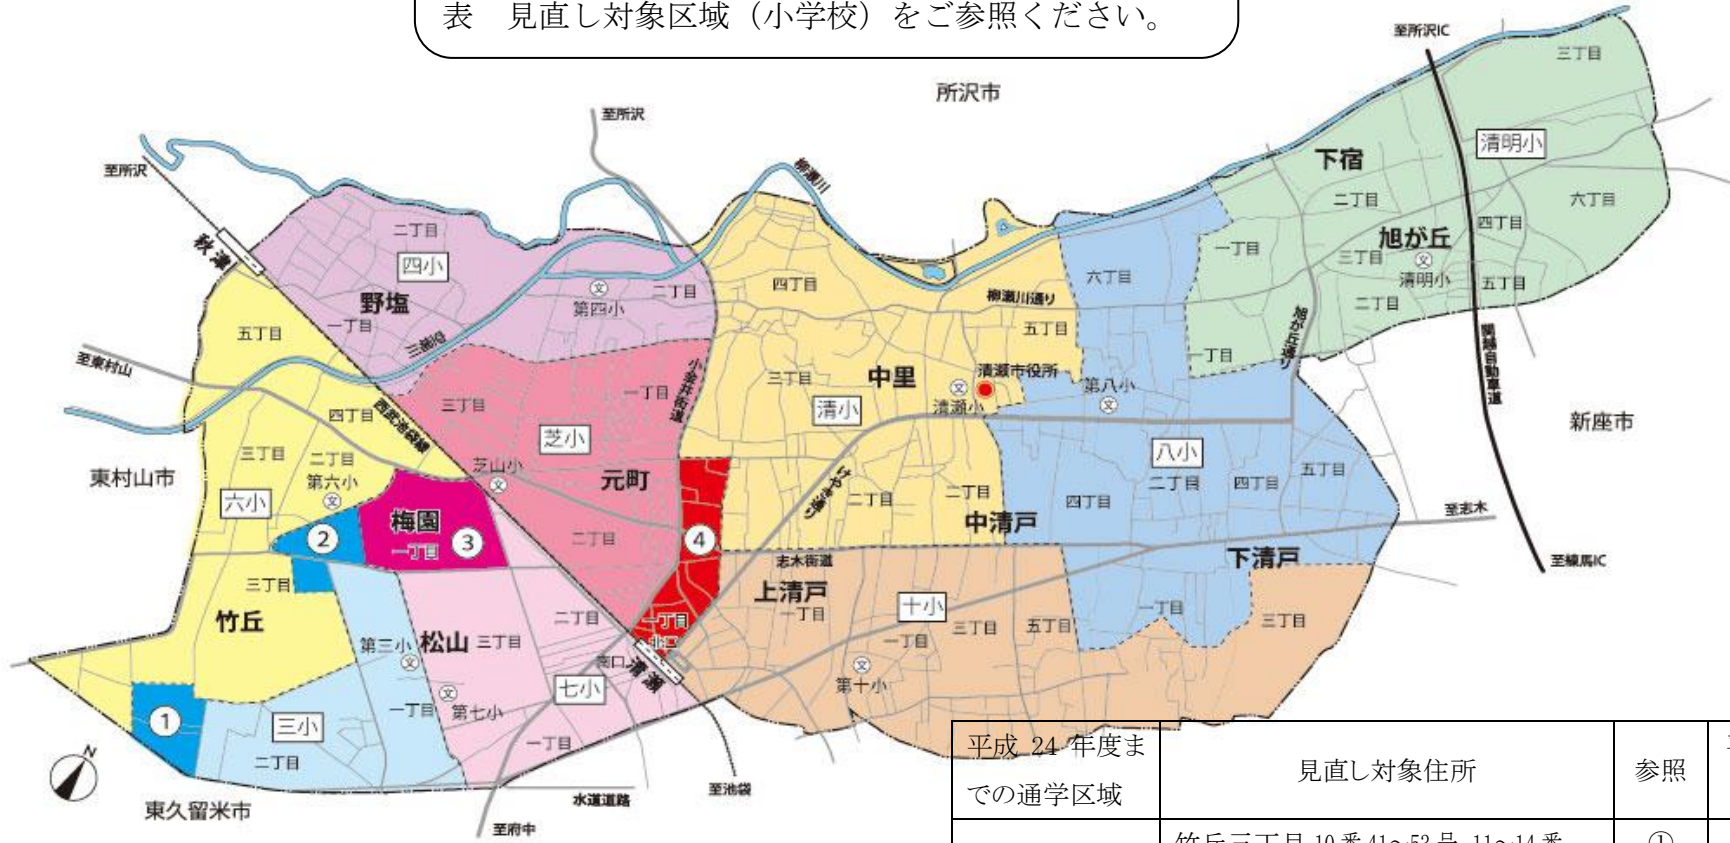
表　見直し対象区域（小学校）をご参照ください。

所沢市

至所沢IC

至所沢

至所沢

柳瀬川

秋津

三丁目

下宿

清明小

二丁目

六丁目

四丁目

旭が丘

一丁目

三丁目

清明小

五丁目

二丁目

一丁目

旭が丘通り

関越自動車道

新座市

二丁目

四小

第四小

二丁目

野塩

一丁目

五丁目

三輪堂

至東村山

四丁目

六丁目

柳瀬川通り

五丁目

三丁目

中里

清瀬市役所

清瀬小

清小

第八小

一丁目

三丁目

小金井街道

四丁目

西武池袋線

三丁目

二丁目

第六小

芝小

芝山小

元町

八小

五丁目

東村山市

六小

けやき通り

二丁目

二丁目

二丁目

四丁目

二丁目

四丁目

中清戸

至志木

梅園

一丁目

2

3

二丁目

4

志木街道

下清戸

至練馬IC

三丁目

竹丘

上清戸

一丁目

十小

三丁目

五丁目

一丁目

三丁目

二丁目

第三小

松山

三丁目

一丁目

北口

南口

清瀬

一丁目

第十小

一丁目

第七小

七小

1

三小

一丁目

二丁目

東久留米市

水道道路

至池袋

至府中

| 平成 24 年度までの通学区域 | 見直し対象住所 | 参照 |
|---|---|---|
| | 竹丘三丁目 10 番 41～53 号、11～14 番 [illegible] | ① |